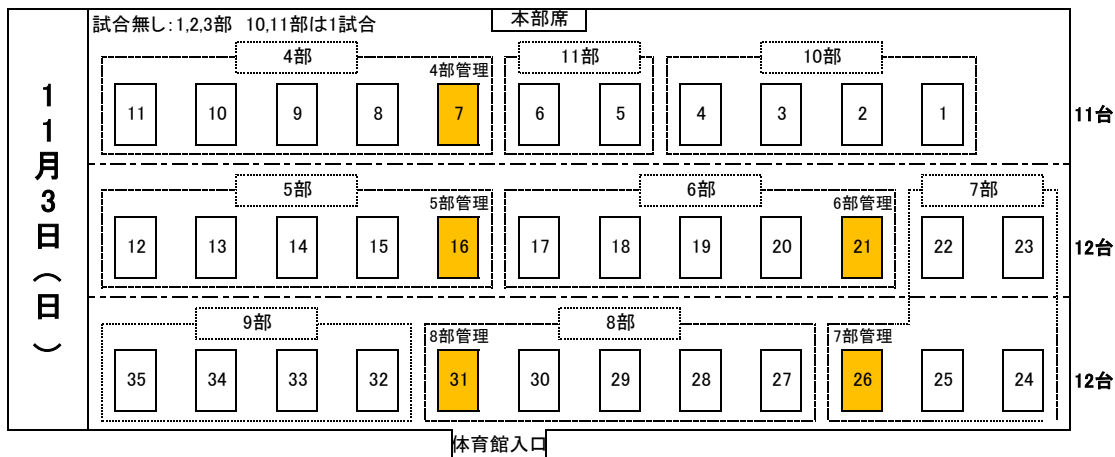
11月3日（日）

試合無し:1,2,3部　10,11部は1試合

本部席

4部
4部管理

| 11 | 10 | 9 | 8 | 7 |
|---|---|---|---|---|

11部

| 6 | 5 |
|---|---|

10部

| 4 | 3 | 2 | 1 |
|---|---|---|---|

11台

5部
5部管理

| 12 | 13 | 14 | 15 | 16 |
|---|---|---|---|---|

6部
6部管理

| 17 | 18 | 19 | 20 | 21 |
|---|---|---|---|---|

7部

| 22 | 23 |
|---|---|

12台

9部

| 35 | 34 | 33 | 32 |
|---|---|---|---|

8部管理
8部

| 31 | 30 | 29 | 28 | 27 |
|---|---|---|---|---|

7部管理

| 26 | 25 | 24 |
|---|---|---|

12台

体育館入口